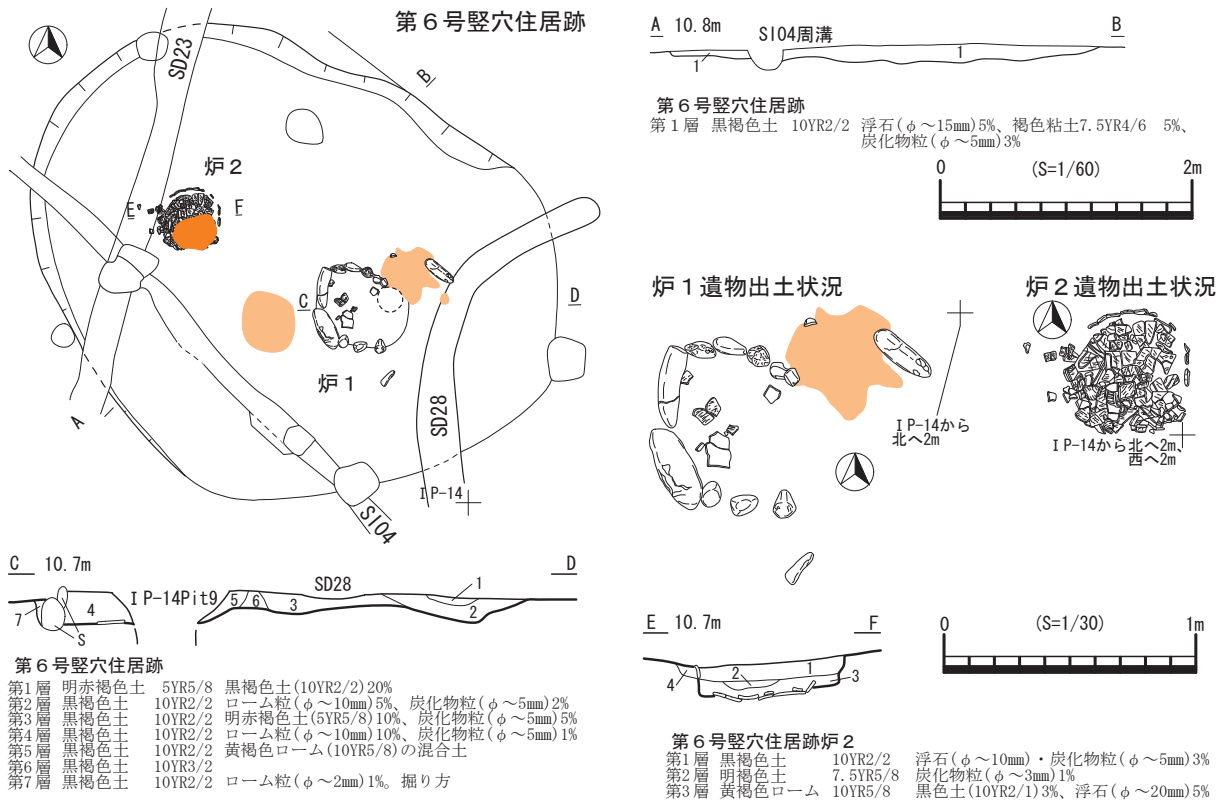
第６号竪穴住居跡

SD23

B

炉２

E

F

C

D

炉１

SD28

A

IP-14

SI04

A 10.8m

SI04周溝

B

1

1

第６号竪穴住居跡
第１層 黒褐色土 10YR2/2 浮石(φ～15mm)5%、褐色粘土7.5YR4/6 5%、炭化物粒(φ～5mm)3%

0

(S=1/60)

2m

炉１遺物出土状況

IP-14から北へ2m

炉２遺物出土状況

IP-14から北へ2m、西へ2m

C 10.7m

D

IP-14Pit9

SD28

1

7

4

S

5

6

3

2

第６号竪穴住居跡
第1層 明赤褐色土 5YR5/8 黒褐色土(10YR2/2)20%
第2層 黒褐色土 10YR2/2 ローム粒(φ～10mm)5%、炭化物粒(φ～5mm)2%
第3層 黒褐色土 10YR2/2 明赤褐色土(5YR5/8)10%、炭化物粒(φ～5mm)5%
第4層 黒褐色土 10YR2/2 ローム粒(φ～10mm)10%、炭化物粒(φ～5mm)1%
第5層 黒褐色土 10YR2/2 黄褐色ローム(10YR5/8)の混合土
第6層 黒褐色土 10YR3/2
第7層 黒褐色土 10YR2/2 ローム粒(φ～2mm)1%。掘り方

E 10.7m

F

2

1

4

3

0

(S=1/30)

1m

第６号竪穴住居跡炉２
第1層 黒褐色土 10YR2/2 浮石(φ～10mm)・炭化物粒(φ～5mm)3%
第2層 明褐色土 7.5YR5/8 炭化物粒(φ～3mm)1%
第3層 黄褐色ローム 10YR5/8 黒色土(10YR2/1)3%、浮石(φ～20mm)5%